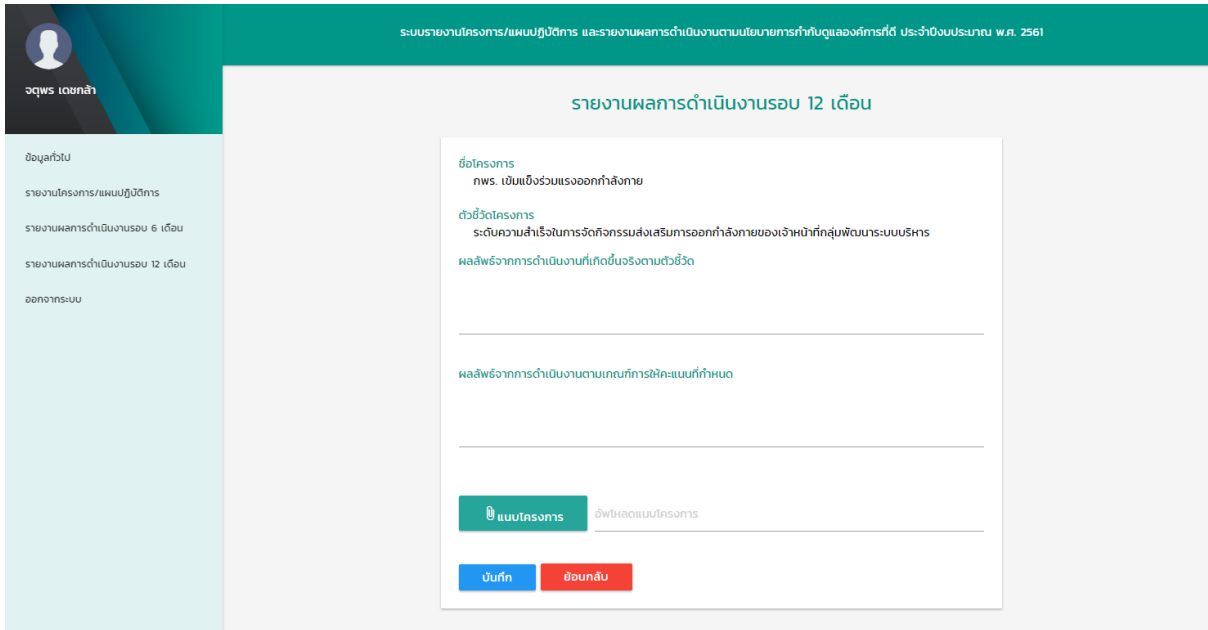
จตุพร เดชกล้า

ข้อมูลทั่วไป

รายงานโครงการ/แผนปฏิบัติการ

รายงานผลการดำเนินงานรอบ 6 เดือน

รายงานผลการดำเนินงานรอบ 12 เดือน

ออกจากระบบ

ระบบรายงานโครงการ/แผนปฏิบัติการ และรายงานผลการดำเนินงานตามนโยบายการกำกับดูแลองค์การที่ดี ประจำปีงบประมาณ พ.ศ. 2561

รายงานผลการดำเนินงานรอบ 12 เดือน

ชื่อโครงการ
กพร. เข้มแข็งร่วมแรงออกกำลังกาย

ตัวชี้วัดโครงการ
ระดับความสำเร็จในการจัดกิจกรรมส่งเสริมการออกกำลังกายของเจ้าหน้าที่กลุ่มพัฒนาระบบบริหาร

ผลลัพธ์จากการดำเนินงานที่เกิดขึ้นจริงตามตัวชี้วัด

ผลลัพธ์จากการดำเนินงานตามเกณฑ์การให้คะแนนที่กำหนด

แนบโครงการ

อัพโหลดแนบโครงการ

บันทึก

ย้อนกลับ